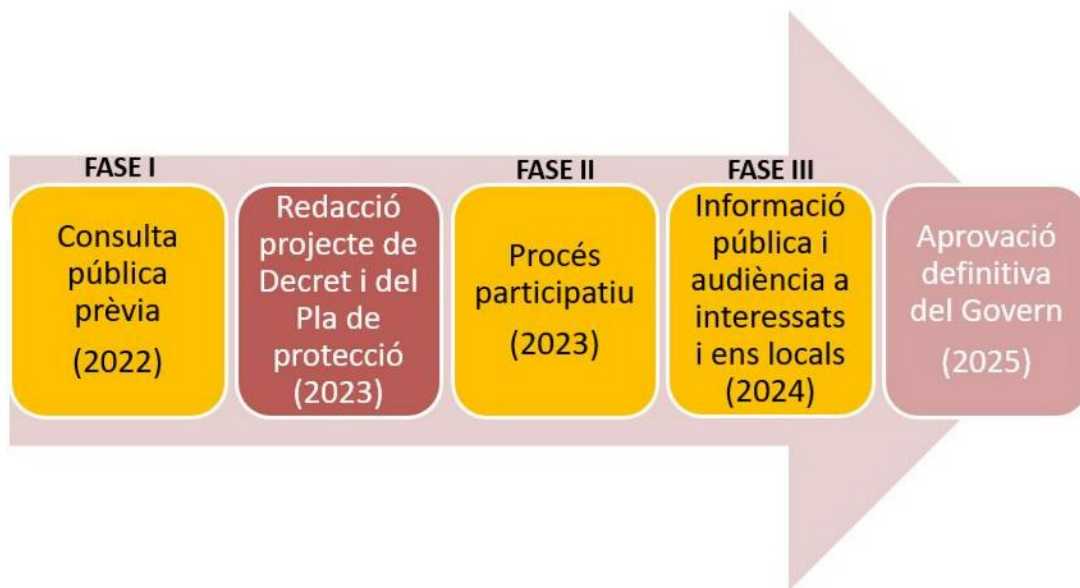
FASE I

Consulta pública prèvia (2022)

Redacció projecte de Decret i del Pla de protecció (2023)

FASE II

Procés participatiu (2023)

FASE III

Informació pública i audiència a interessats i ens locals (2024)

Aprovació definitiva del Govern (2025)